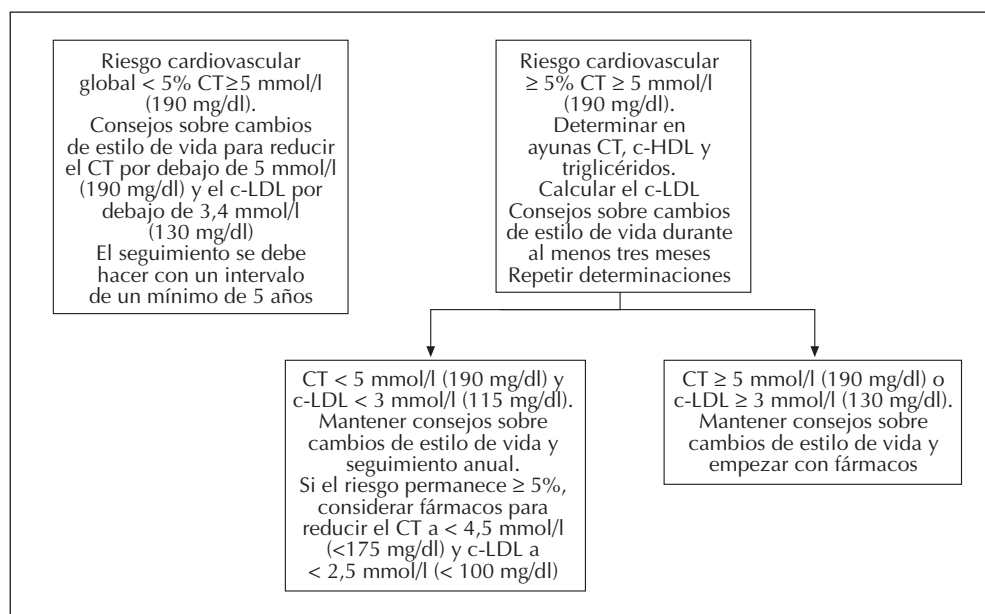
Riesgo cardiovascular global < 5% CT≥5 mmol/l (190 mg/dl). Consejos sobre cambios de estilo de vida para reducir el CT por debajo de 5 mmol/l (190 mg/dl) y el c-LDL por debajo de 3,4 mmol/l (130 mg/dl) El seguimiento se debe hacer con un intervalo de un mínimo de 5 años

Riesgo cardiovascular ≥ 5% CT ≥ 5 mmol/l (190 mg/dl). Determinar en ayunas CT, c-HDL y triglicéridos. Calcular el c-LDL Consejos sobre cambios de estilo de vida durante al menos tres meses Repetir determinaciones

CT < 5 mmol/l (190 mg/dl) y c-LDL < 3 mmol/l (115 mg/dl). Mantener consejos sobre cambios de estilo de vida y seguimiento anual. Si el riesgo permanece ≥ 5%, considerar fármacos para reducir el CT a < 4,5 mmol/l (<175 mg/dl) y c-LDL a < 2,5 mmol/l (< 100 mg/dl)

CT ≥ 5 mmol/l (190 mg/dl) o c-LDL ≥ 3 mmol/l (130 mg/dl). Mantener consejos sobre cambios de estilo de vida y empezar con fármacos